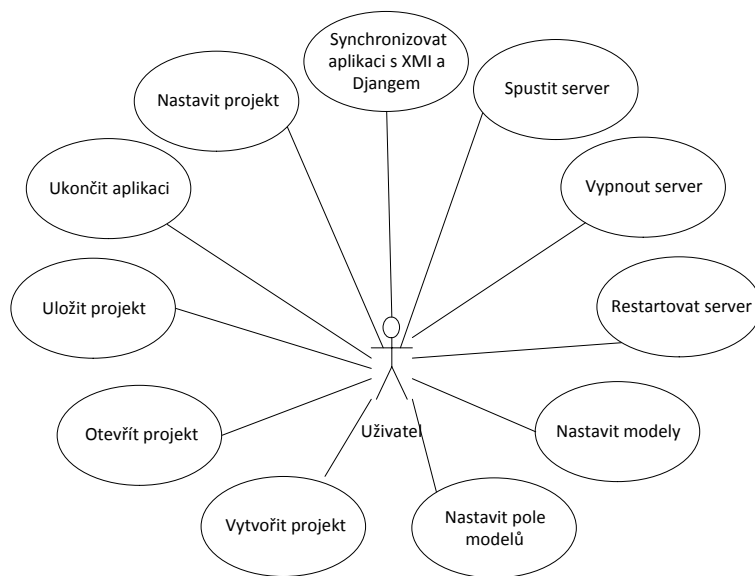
Synchronizovat aplikaci s XMI a Djangem

Nastavit projekt

Spustit server

Ukončit aplikaci

Vypnout server

Uložit projekt

Restartovat server

Otevřít projekt

Uživatel

Nastavit modely

Vytvořit projekt

Nastavit pole modelů